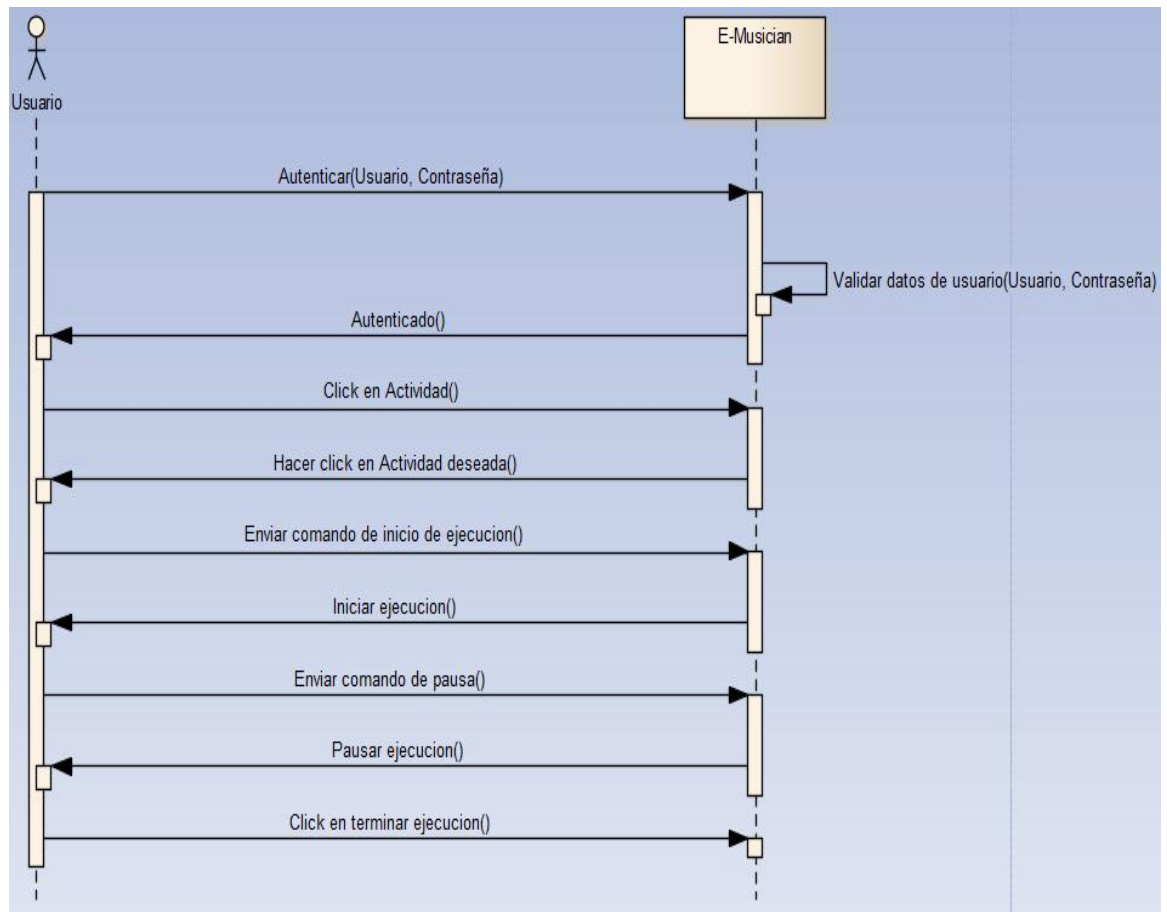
Usuario

E-Musician

Autenticar(Usuario, Contraseña)

Validar datos de usuario(Usuario, Contraseña)

Autenticado()

Click en Actividad()

Hacer click en Actividad deseada()

Enviar comando de inicio de ejecucion()

Iniciar ejecucion()

Enviar comando de pausa()

Pausar ejecucion()

Click en terminar ejecucion()